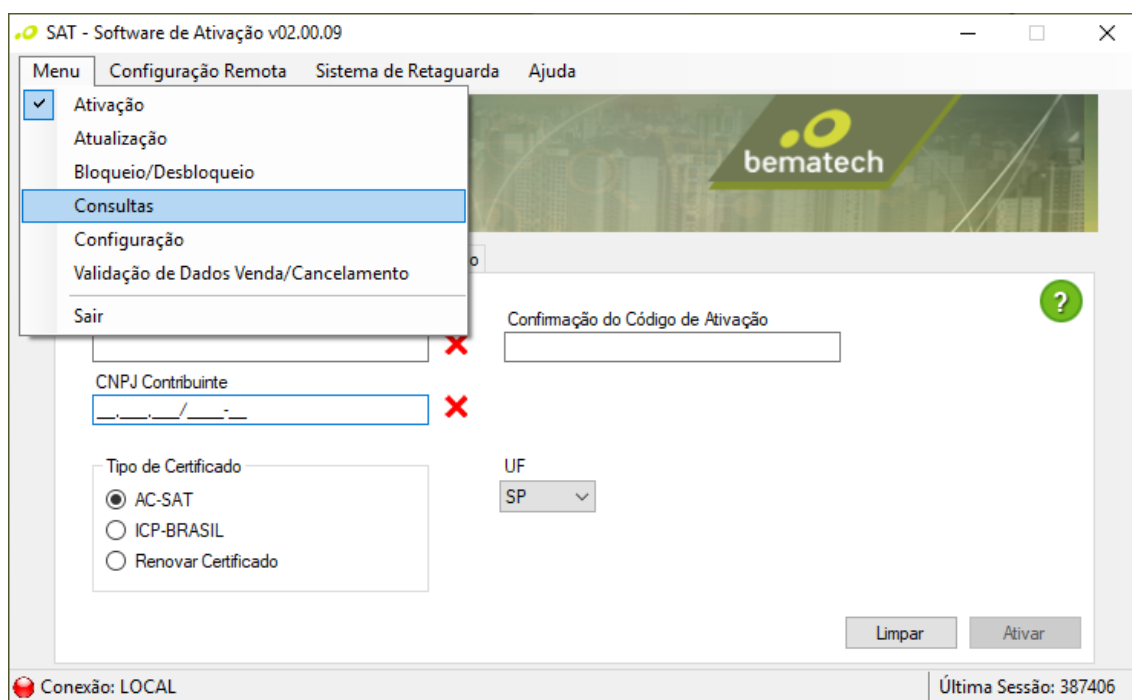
SAT - Software de Ativação v02.00.09

Menu Configuração Remota Sistema de Retaguarda Ajuda

Ativação
Atualização
Bloqueio/Desbloqueio
Consultas
Configuração
Validação de Dados Venda/Cancelamento
Sair

bematech

o

?

Confirmação do Código de Ativação

CNPJ Contribuinte
__.___.___/____-__

Tipo de Certificado
AC-SAT
ICP-BRASIL
Renovar Certificado

UF
SP

Limpar Ativar

Conexão: LOCAL
Última Sessão: 387406